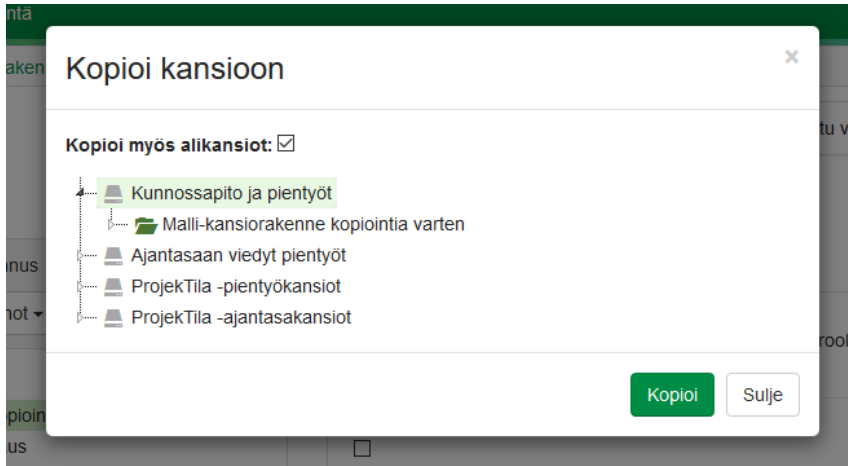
ntä

aken

tu v

nus

hot

rool

pioin

us

Kopioi kansioon

×

Kopioi myös alikansiot: ☑

Kunnossapito ja pientyöt

Malli-kansiorakenne kopiointia varten

Ajantasaan viedyt pientyöt

ProjekTila -pientyökansiot

ProjekTila -ajantasakansiot

Kopioi

Sulje